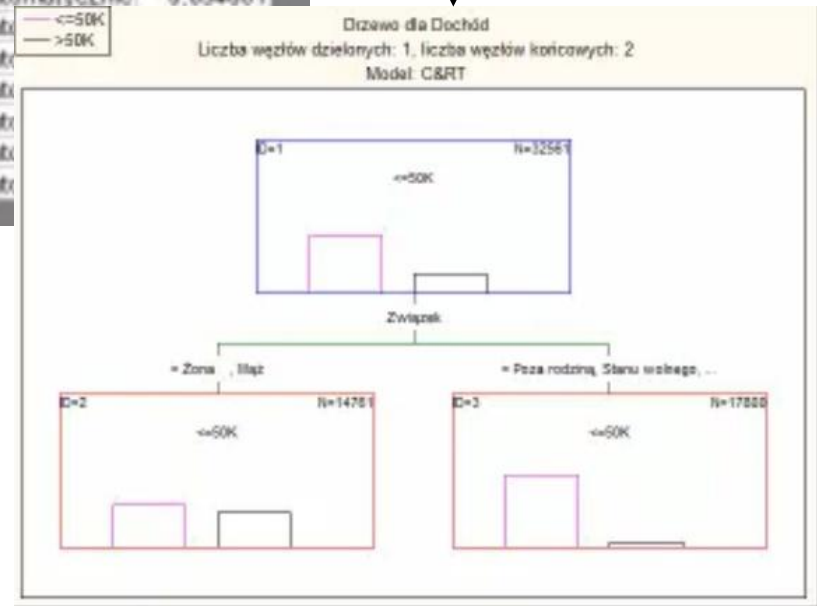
<=50K
>50K

Drzewo dla Dochód
Liczba węzłów dzielonych: 1, liczba węzłów końcowych: 2
Model: C&RT

ID=1 N=32561
<=50K

Związek

= Żona , Mąż

= Poza rodziną, Stanu wolnego, ...

ID=2 N=14761
<=50K

ID=3 N=17800
<=50K